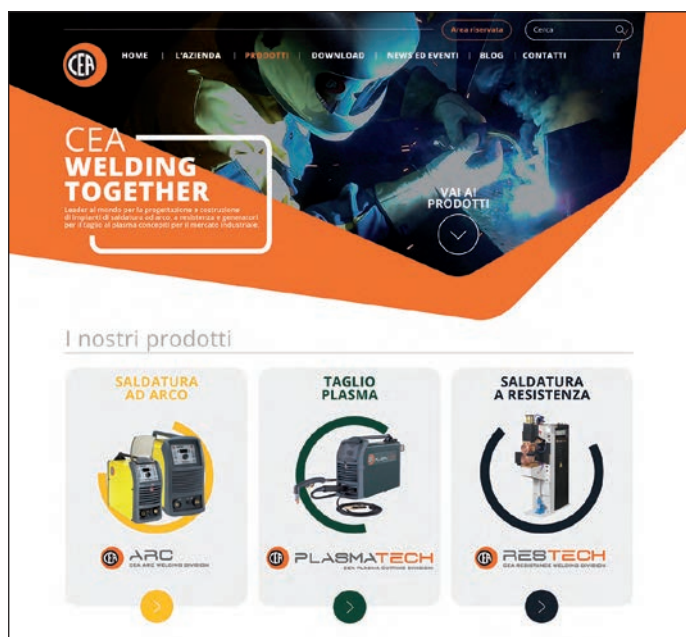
Area riservata

Cerca

CEA

HOME | L'AZIENDA | PRODOTTI | DOWNLOAD | NEWS ED EVENTI | BLOG | CONTATTI

IT

CEA
WELDING
TOGETHER

Leader al mondo per la progettazione e costruzione di impianti di saldatura ad arco, a resistenza e generatori per il taglio al plasma concepiti per il mercato industriale.

VAI AI PRODOTTI

I nostri prodotti

SALDATURA AD ARCO

ARC
CEA ARC WELDING DIVISION

TAGLIO PLASMA

PLASMATECH
CEA PLASMA CUTTING DIVISION

SALDATURA A RESISTENZA

RESTECH
CEA RESISTANCE WELDING DIVISION